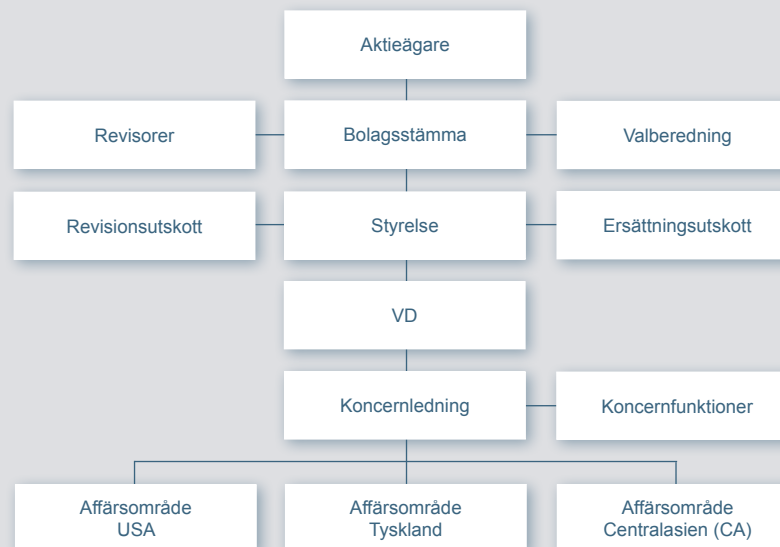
Aktieägare

Revisorer

Bolagsstämma

Valberedning

Revisionsutskott

Styrelse

Ersättningsutskott

VD

Koncernledning

Koncernfunktioner

Affärsområde USA

Affärsområde Tyskland

Affärsområde Centralasien (CA)